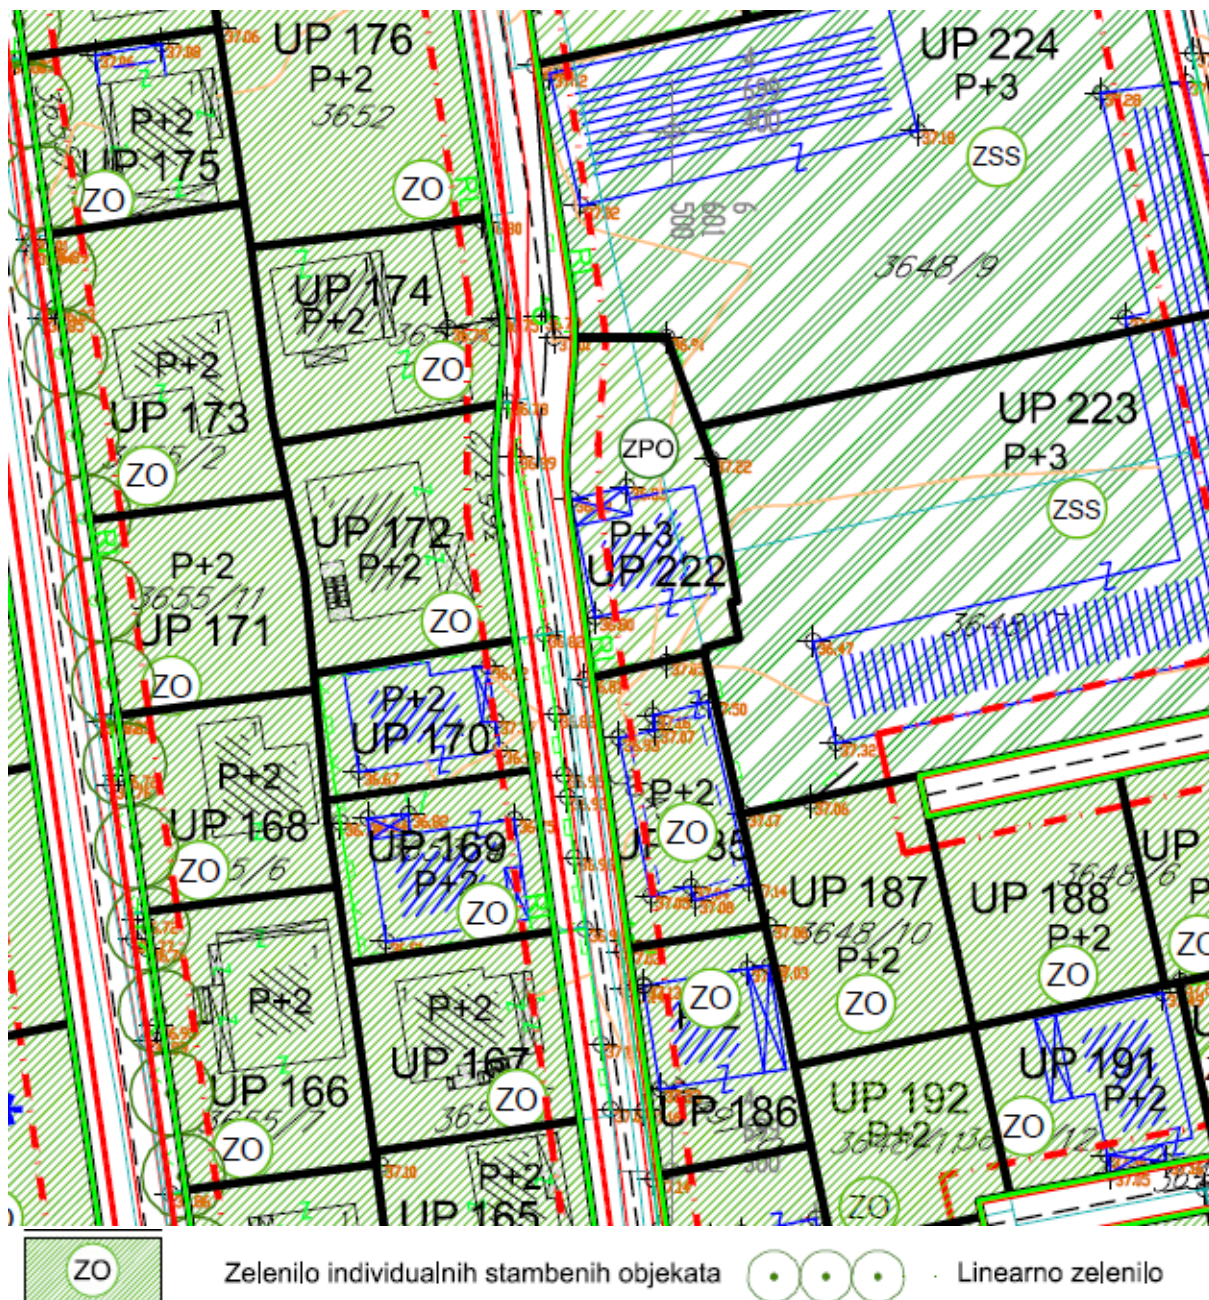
UP 176
P+2
3652
UP 224
P+3
ZSS
P+2
UP 175
ZO
ZO
3648/9
UP 174
P+2
ZO
P+2
UP 173
ZO
UP 223
P+3
ZPO
ZSS
UP 172
P+2
P+3
UP 222
P+2
3655/11
UP 171
ZO
ZO
ZO
P+2
UP 170
P+2
UP 168
ZO
UP 169
P+2
ZO
P+2
ZO
UP 187
3648/10
P+2
ZO
UP 188
P+2
ZO
ZO
P+2
P+2
ZO
UP 167
ZO
UP 166
ZO
UP 186
UP 192
UP 191
P+2
ZO
P+2
UP 165
ZO
ZO
Zelenilo individualnih stambenih objekata
Linearno zelenilo